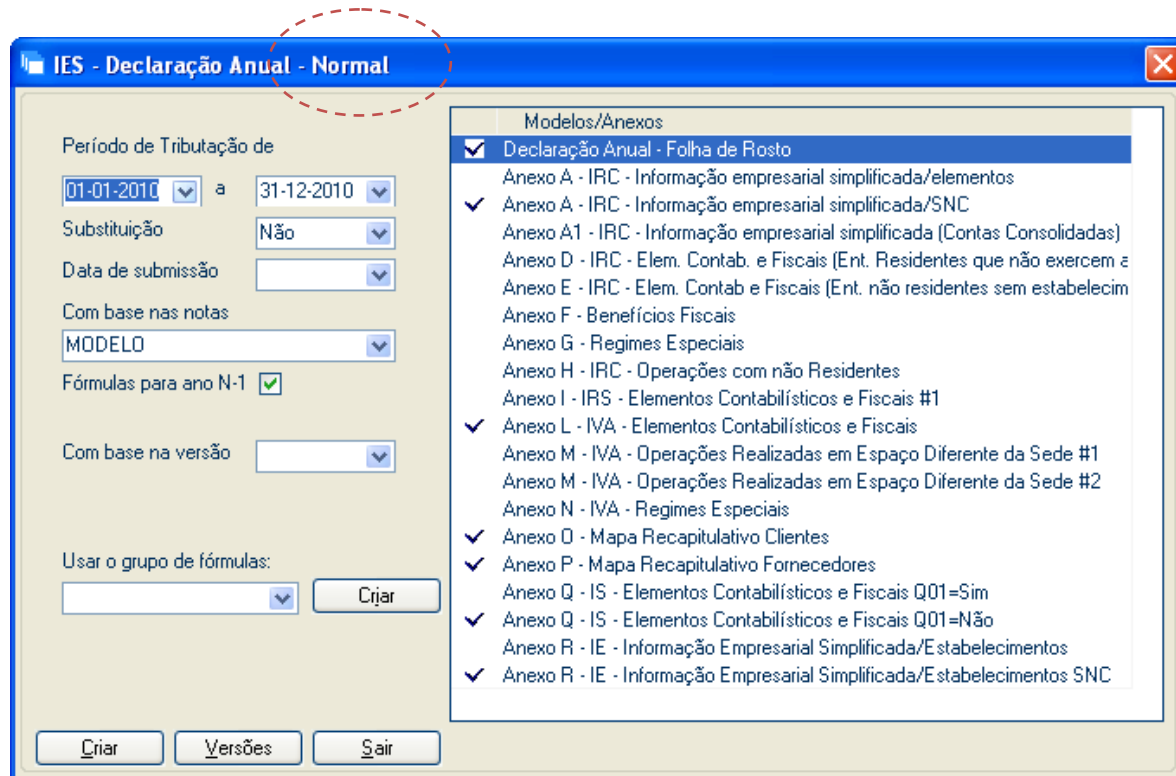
IES - Declaração Anual - Normal

Período de Tributação de

01-01-2010 a 31-12-2010

Substituição Não

Data de submissão

Com base nas notas

MODELO

Fórmulas para ano N-1

Com base na versão

Usar o grupo de fórmulas:

Criar

Criar Versões Sair

Modelos/Anexos

Declaração Anual - Folha de Rosto

Anexo A - IRC - Informação empresarial simplificada/elementos

Anexo A - IRC - Informação empresarial simplificada/SNC

Anexo A1 - IRC - Informação empresarial simplificada (Contas Consolidadas)

Anexo D - IRC - Elem. Contab. e Fiscais (Ent. Residentes que não exercem a

Anexo E - IRC - Elem. Contab e Fiscais (Ent. não residentes sem estabelecim

Anexo F - Benefícios Fiscais

Anexo G - Regimes Especiais

Anexo H - IRC - Operações com não Residentes

Anexo I - IRS - Elementos Contabilísticos e Fiscais #1

Anexo L - IVA - Elementos Contabilísticos e Fiscais

Anexo M - IVA - Operações Realizadas em Espaço Diferente da Sede #1

Anexo M - IVA - Operações Realizadas em Espaço Diferente da Sede #2

Anexo N - IVA - Regimes Especiais

Anexo O - Mapa Recapitulativo Clientes

Anexo P - Mapa Recapitulativo Fornecedores

Anexo Q - IS - Elementos Contabilísticos e Fiscais Q01=Sim

Anexo Q - IS - Elementos Contabilísticos e Fiscais Q01=Não

Anexo R - IE - Informação Empresarial Simplificada/Estabelecimentos

Anexo R - IE - Informação Empresarial Simplificada/Estabelecimentos SNC